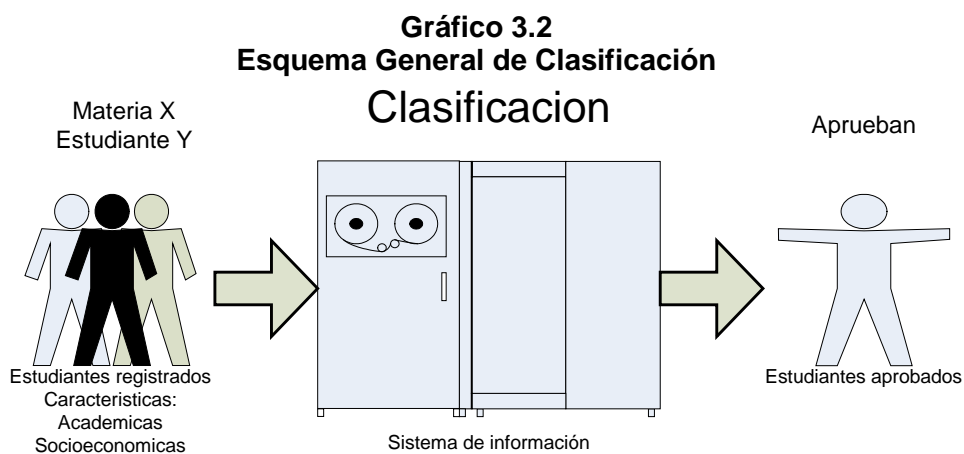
Gráfico 3.2
Esquema General de Clasificación

Clasificacion

Materia X
Estudiante Y

Aprueban

Estudiantes registrados
Caracteristicas:
Academicas
Socioeconomicas

Sistema de información

Estudiantes aprobados